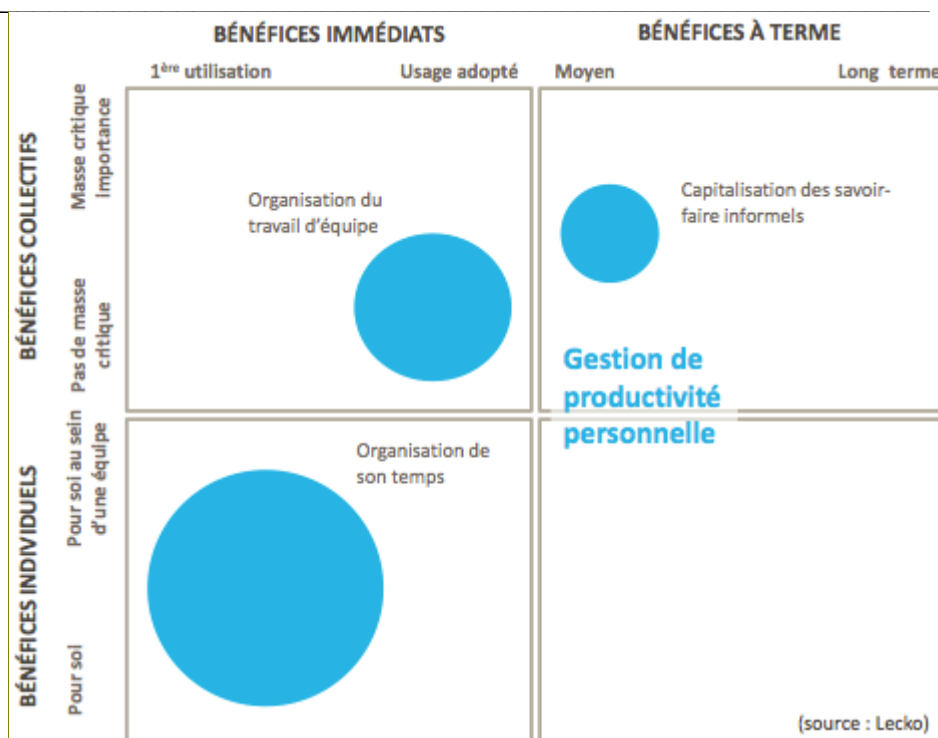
BÉNÉFICES IMMÉDIATS

BÉNÉFICES À TERME

1ère utilisation

Usage adopté

Moyen

Long terme

BÉNÉFICES COLLECTIFS

Masse critique Importance

Pas de masse critique

BÉNÉFICES INDIVIDUELS

Pour soi au sein d'une équipe

Pour soi

Organisation du travail d'équipe

Capitalisation des savoir-faire informels

Gestion de productivité personnelle

Organisation de son temps

(source : Lecko)